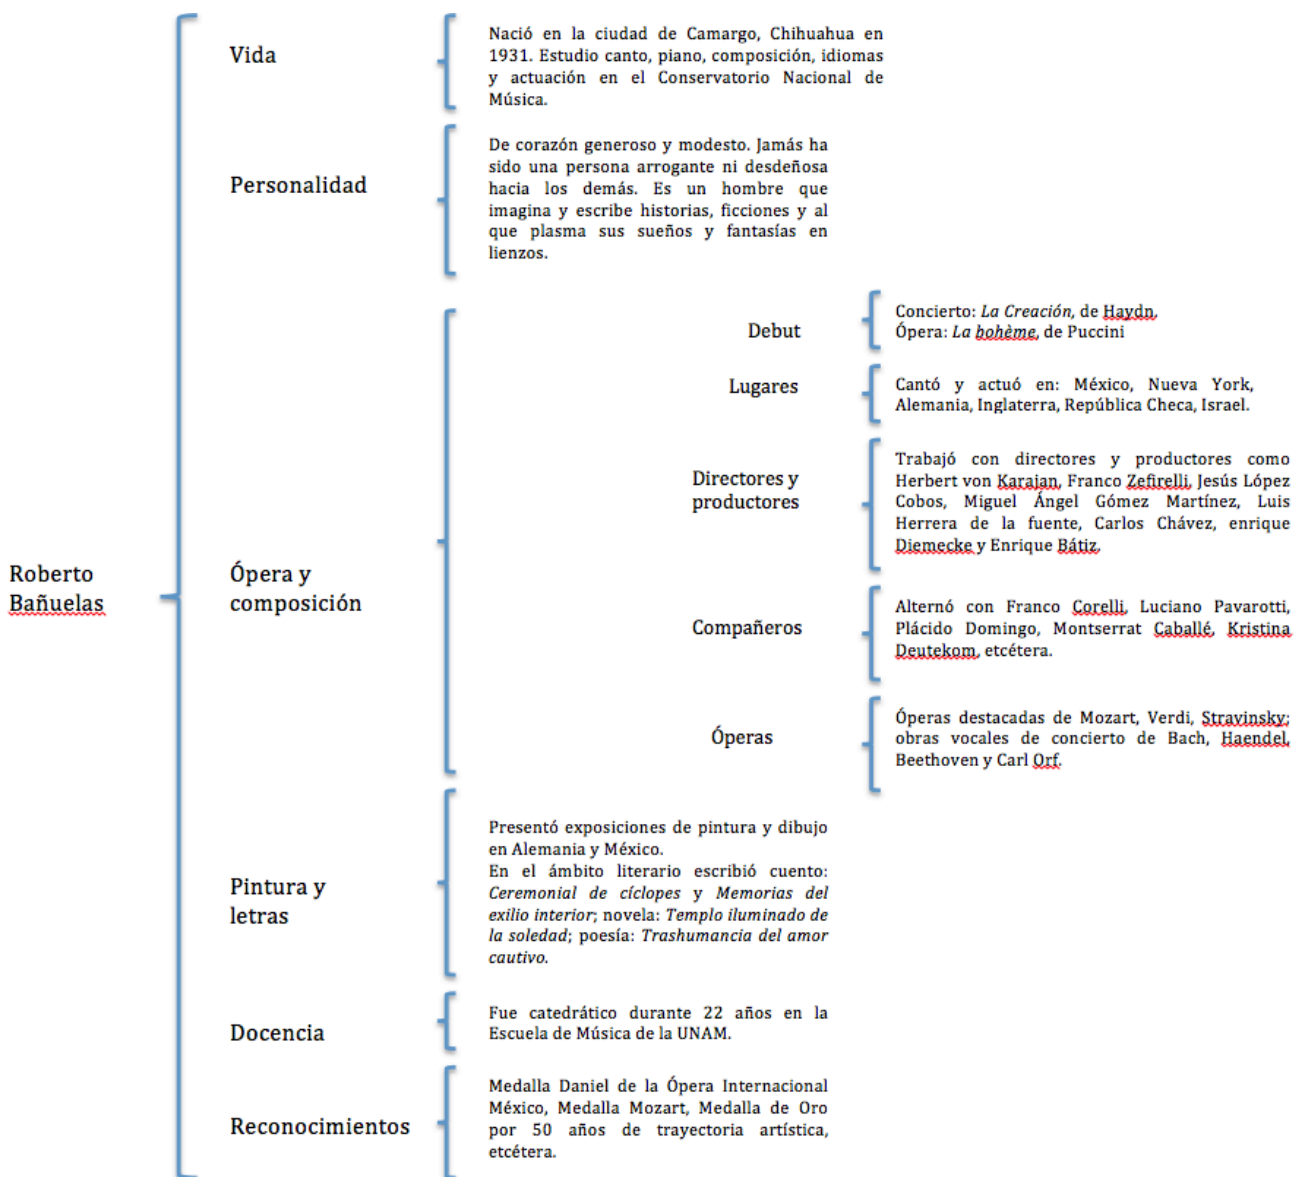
Roberto Bañuelas

Vida

Nació en la ciudad de Camargo, Chihuahua en 1931. Estudio canto, piano, composición, idiomas y actuación en el Conservatorio Nacional de Música.

Personalidad

De corazón generoso y modesto. Jamás ha sido una persona arrogante ni desdeñosa hacia los demás. Es un hombre que imagina y escribe historias, ficciones y al que plasma sus sueños y fantasías en lienzos.

Ópera y composición

Debut

Concierto: *La Creación*, de Haydn.
Ópera: *La bohème*, de Puccini

Lugares

Cantó y actuó en: México, Nueva York, Alemania, Inglaterra, República Checa, Israel.

Directores y productores

Trabajó con directores y productores como Herbert von Karajan, Franco Zefirelli, Jesús López Cobos, Miguel Ángel Gómez Martínez, Luis Herrera de la fuente, Carlos Chávez, enrique Diemecke y Enrique Bátiz.

Compañeros

Alternó con Franco Corelli, Luciano Pavarotti, Plácido Domingo, Montserrat Caballé, Kristina Deutekom, etcétera.

Óperas

Óperas destacadas de Mozart, Verdi, Stravinsky; obras vocales de concierto de Bach, Haendel, Beethoven y Carl Orf.

Pintura y letras

Presentó exposiciones de pintura y dibujo en Alemania y México.
En el ámbito literario escribió cuento: *Ceremonial de cíclopes* y *Memorias del exilio interior*; novela: *Templo iluminado de la soledad*; poesía: *Trashumancia del amor cautivo*.

Docencia

Fue catedrático durante 22 años en la Escuela de Música de la UNAM.

Reconocimientos

Medalla Daniel de la Ópera Internacional México, Medalla Mozart, Medalla de Oro por 50 años de trayectoria artística, etcétera.